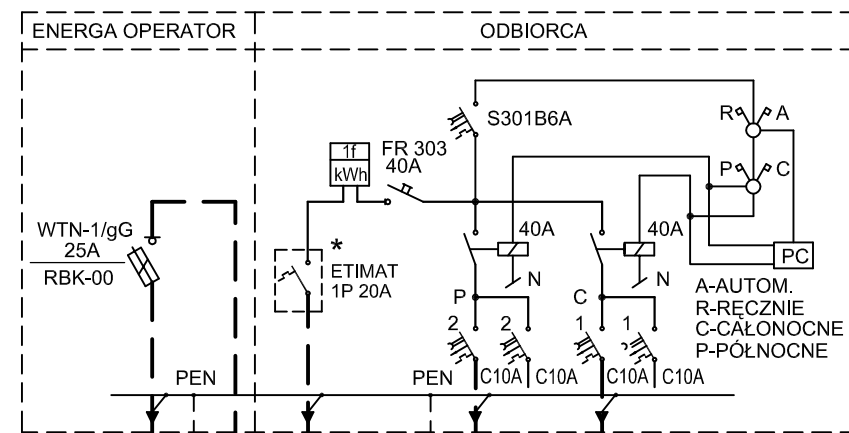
ENERGA OPERATOR

ODBIORCA

S301B6A

R A

P C

FR 303
40A

1f
kWh

40A

40A

PC

WTN-1/gG
25A
RBK-00

*
ETIMAT
1P 20A

N

N

A-AUTOM.
R-RĘCZNIE
C-CAŁONOCNE
P-PÓŁNOCNE

P

C

2 2 1 1

C10A C10A C10A C10A

PEN

PEN